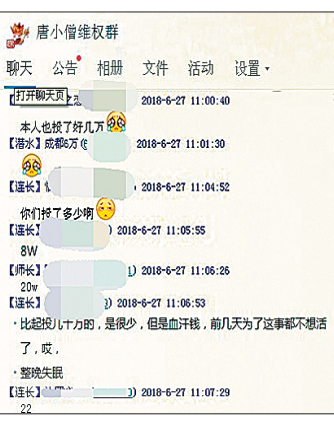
唐小僧维权群

聊天 公告 相册 文件 活动 设置

打开聊天页 2018-6-27 11:00:40

本人也投了好几万

【潜水】成都5万 2018-6-27 11:01:30

【连长】 2018-6-27 11:04:52

你们投了多少啊

【连长】 2018-6-27 11:05:55

8W

【师长】 1) 2018-6-27 11:06:26

20w

【连长】 ) 2018-6-27 11:06:53

比起投几十万的，是很少，但是血汗钱，前几天为了这事都不想活了，哎，

整晚失眠

【连长】 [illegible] ) 2018-6-27 11:07:29

22